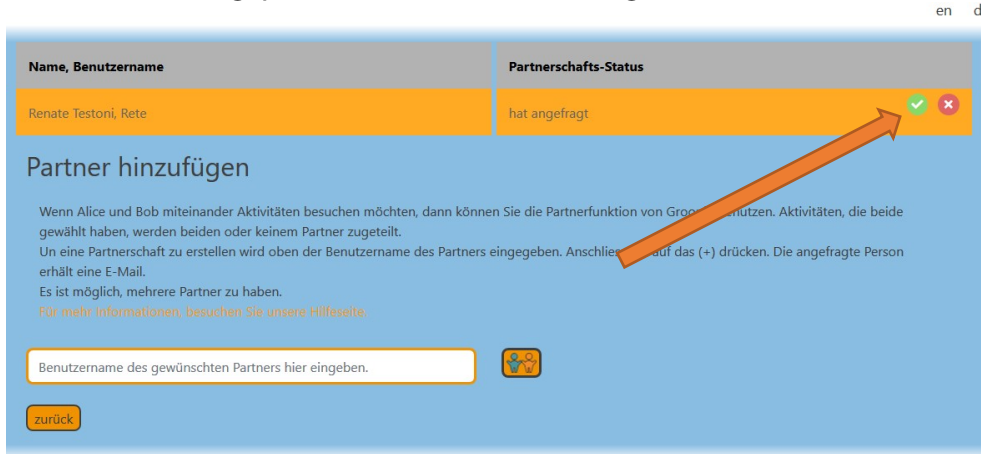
en d

| Name, Benutzername | Partnerschafts-Status |
|---|---|
| Renate Testoni, Rete | hat angefragt |

Partner hinzufügen

Wenn Alice und Bob miteinander Aktivitäten besuchen möchten, dann können Sie die Partnerfunktion von Groo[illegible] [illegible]nutzen. Aktivitäten, die beide gewählt haben, werden beiden oder keinem Partner zugeteilt.
Un eine Partnerschaft zu erstellen wird oben der Benutzername des Partners eingegeben. Anschlie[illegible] auf das (+) drücken. Die angefragte Person erhält eine E-Mail.
Es ist möglich, mehrere Partner zu haben.
Für mehr Informationen, besuchen Sie unsere Hilfeseite.

Benutzername des gewünschten Partners hier eingeben.

zurück